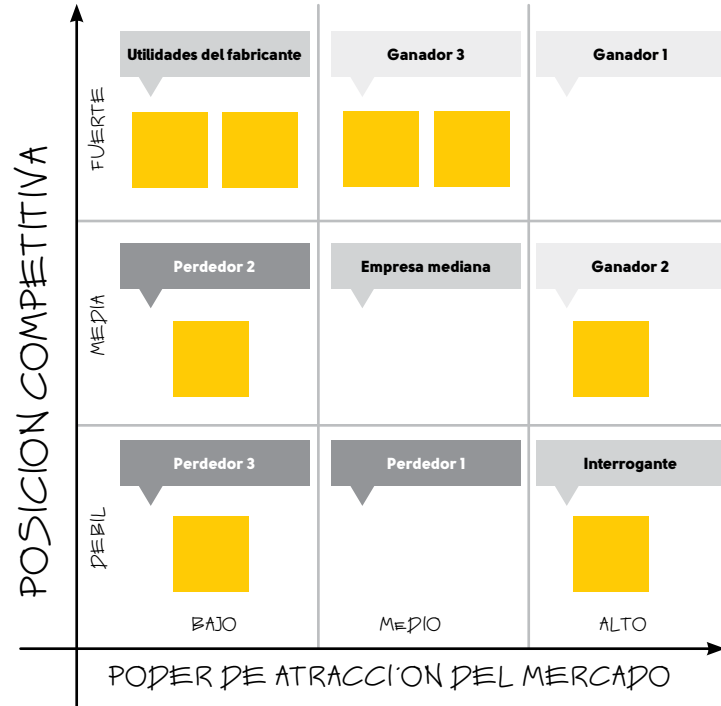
POSICION COMPETITIVA

FUERTE

Utilidades del fabricante

Ganador 3

Ganador 1

MEDIA

Perdedor 2

Empresa mediana

Ganador 2

DEBIL

Perdedor 3

Perdedor 1

Interrogante

BAJO

MEDIO

ALTO

PODER DE ATRACCI´ON DEL MERCADO